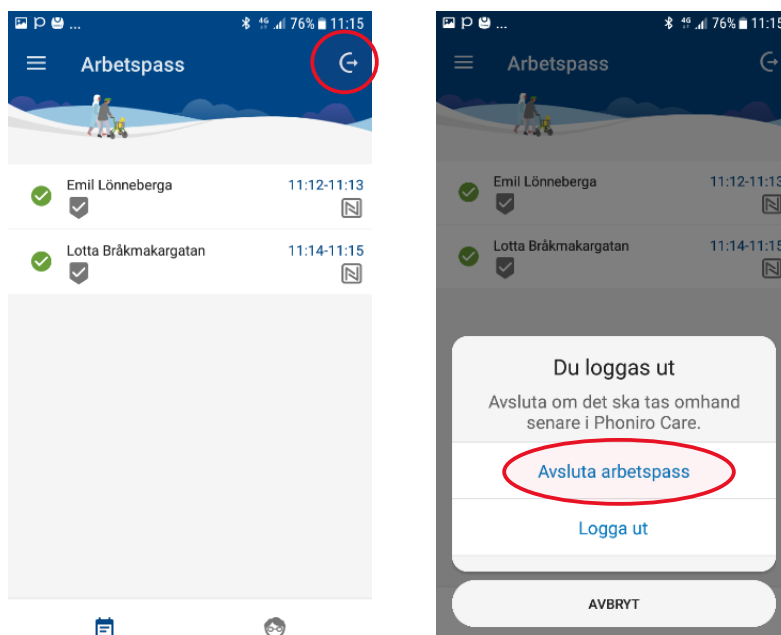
76% 11:15

Arbetspass

Emil Lönneberga
11:12-11:13

Lotta Bråkmakargatan
11:14-11:15

76% 11:15

Arbetspass

Emil Lönneberga
11:12-11:13

Lotta Bråkmakargatan
11:14-11:15

Du loggas ut

Avsluta om det ska tas omhand senare i Phoniro Care.

Avsluta arbetspass

Logga ut

AVBRYT